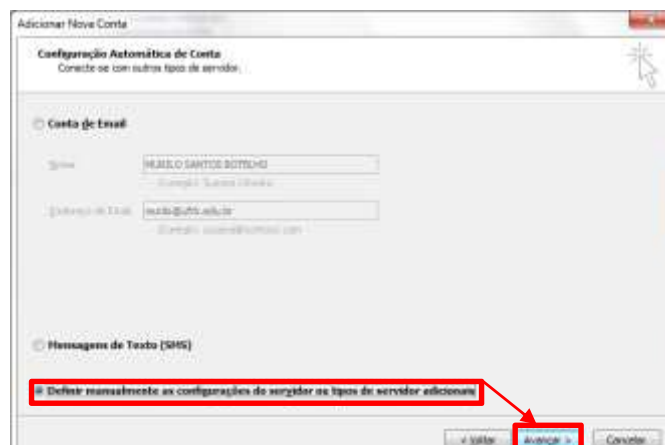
Adicionar Nova Conta

Configuração Automática de Conta
Conecte-se com outros tipos de servidor.

Conta de Email

Nome: MURILO SANTOS BOTELHO
Exemplo: Suzana Oliveira

Endereço de Email: murilo@ufrb.edu.br
Exemplo: suzana@hotmail.com

Mensagens de Texto (SMS)

Definir manualmente as configurações do servidor ou tipos de servidor adicionais

< Voltar | Avançar > | Cancelar